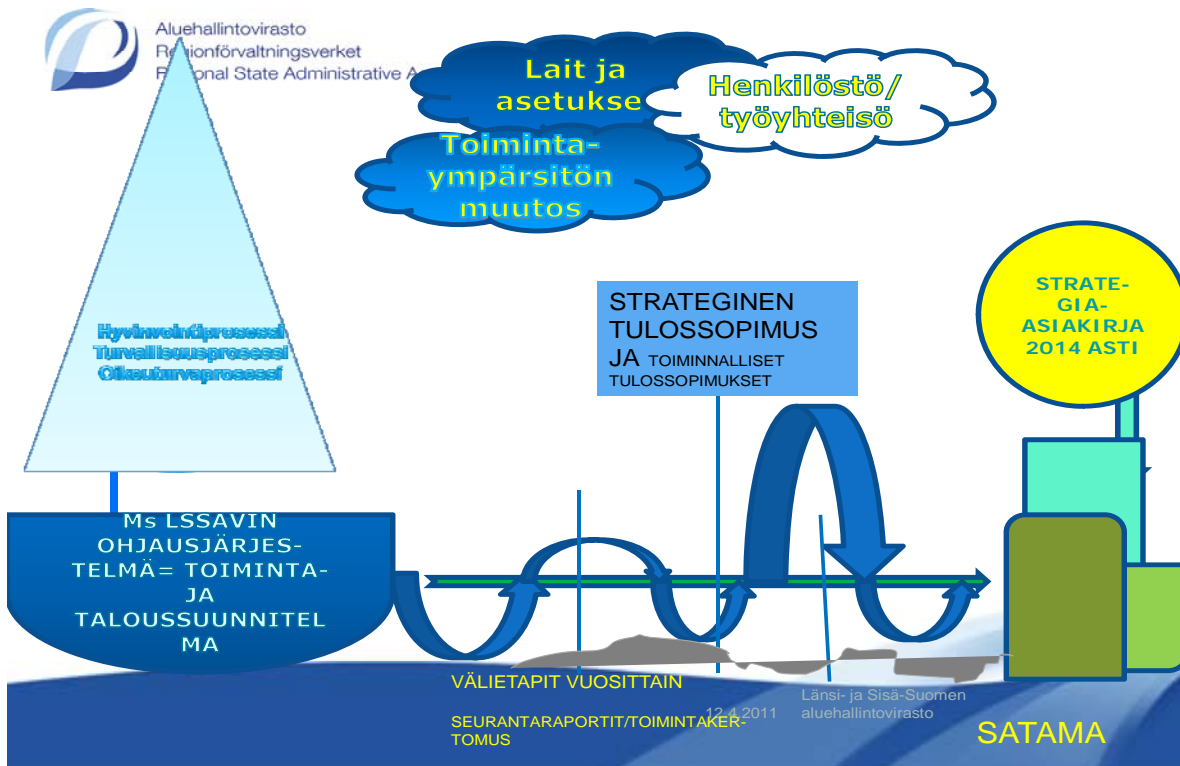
Aluehallintovirasto
Regionförvaltningsverket
R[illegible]onal State Administrative A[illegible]

Lait ja asetukset

Henkilöstö/ työyhteisö

Toimintaympärsitön muutos

Hyvinvointiprosessi
Turvallisuusprosessi
Oikeusturvaprosessi

STRATEGINEN TULOSSOPIMUS JA TOIMINNALLISET TULOSSOPIMUKSET

STRATEGIA-ASIAKIRJA 2014 ASTI

Ms LSSAVIN OHJAUSJÄRJESTELMÄ= TOIMINTA- JA TALOUSSUUNNITELMA

VÄLIETAPIT VUOSITTAIN

SEURANTARAPORTIT/TOIMINTAKERTOMUS

12.4.2011

Länsi- ja Sisä-Suomen aluehallintovirasto

SATAMA